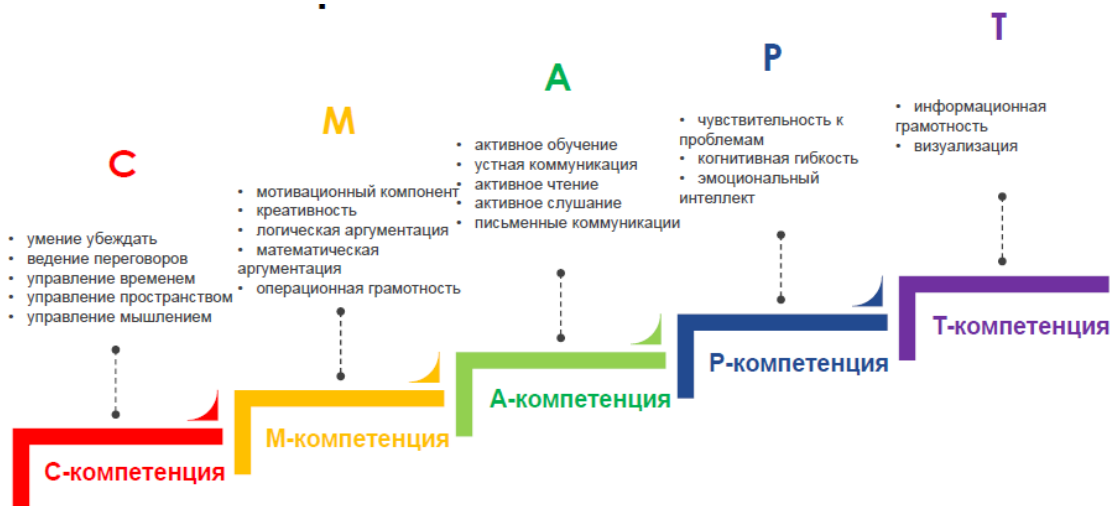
С

- умение убеждать
- ведение переговоров
- управление временем
- управление пространством
- управление мышлением

С-компетенция

М

- мотивационный компонент
- креативность
- логическая аргументация
- математическая аргументация
- операционная грамотность

М-компетенция

А

- активное обучение
- устная коммуникация
- активное чтение
- активное слушание
- письменные коммуникации

А-компетенция

Р

- чувствительность к проблемам
- когнитивная гибкость
- эмоциональный интеллект

Р-компетенция

Т

- информационная грамотность
- визуализация

Т-компетенция